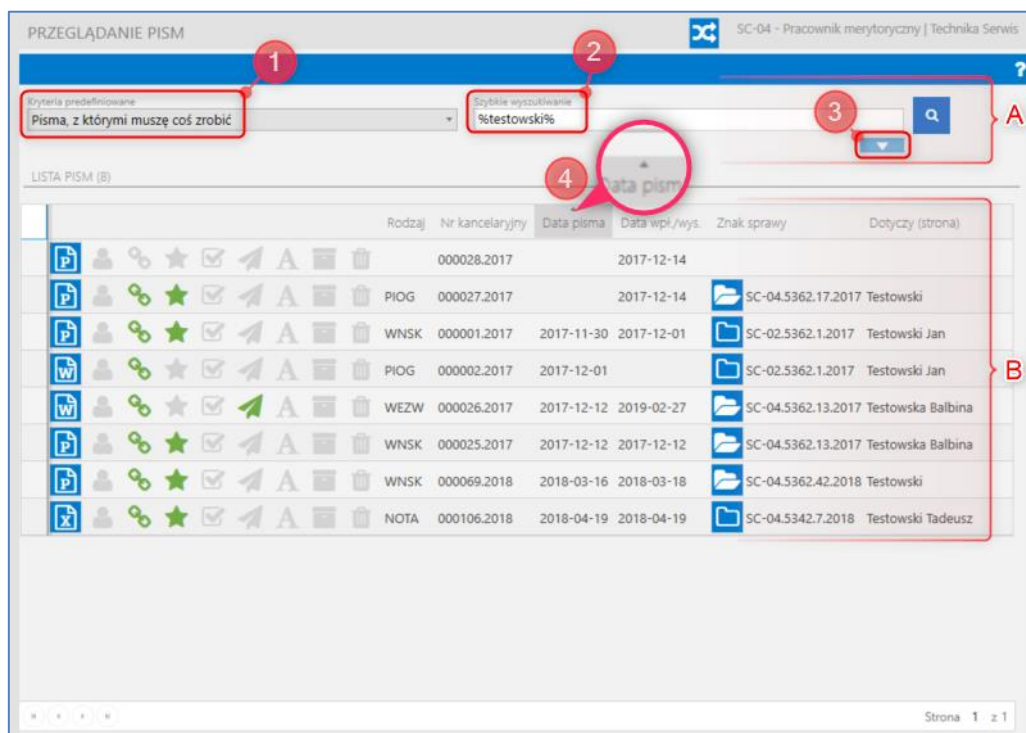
PRZEGLĄDANIE PISM

SC-04 - Pracownik merytoryczny | Technika Serwis

?

1

2

Kryteria predefiniowane
Pisma, z którymi muszę coś zrobić

Szybkie wyszukiwanie
%testowski%

3

A

LISTA PISM (8)

4

Data pisma

| | Rodzaj | Nr kancelaryjny | Data pisma | Data wpł./wys. | Znak sprawy | Dotyczy (strona) |
|---|---|---|---|---|---|---|
| P | | 000028.2017 | | 2017-12-14 | | |
| P | PIOG | 000027.2017 | | 2017-12-14 | SC-04.5362.17.2017 | Testowski |
| P | WNSK | 000001.2017 | 2017-11-30 | 2017-12-01 | SC-02.5362.1.2017 | Testowski Jan |
| W | PIOG | 000002.2017 | 2017-12-01 | | SC-02.5362.1.2017 | Testowski Jan |
| W | WEZW | 000026.2017 | 2017-12-12 | 2019-02-27 | SC-04.5362.13.2017 | Testowska Balbina |
| P | WNSK | 000025.2017 | 2017-12-12 | 2017-12-12 | SC-04.5362.13.2017 | Testowska Balbina |
| P | WNSK | 000069.2018 | 2018-03-16 | 2018-03-18 | SC-04.5362.42.2018 | Testowski |
| X | NOTA | 000106.2018 | 2018-04-19 | 2018-04-19 | SC-04.5342.7.2018 | Testowski Tadeusz |

B

Strona 1 z 1